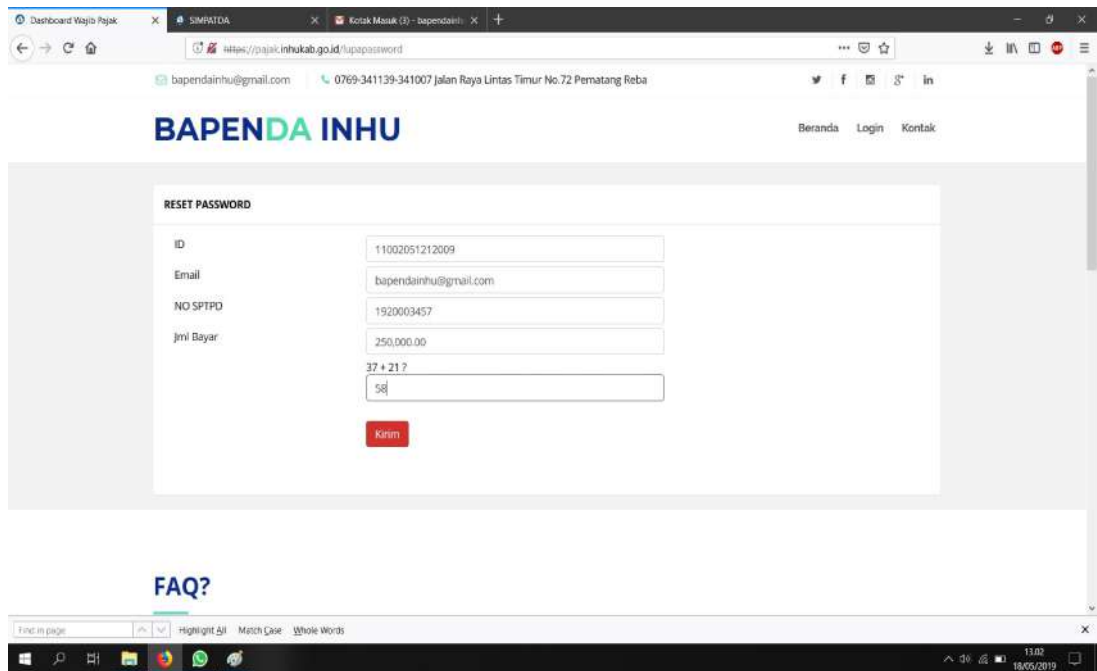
Dashboard Wajib Pajak
SIMPATDA
Kotak Masuk (3) - bapendainhu
https://pajak.inhukab.go.id/lupapassword

bapendainhu@gmail.com
0769-341139-341007 Jalan Raya Lintas Timur No.72 Pematang Reba

BAPENDA INHU

Beranda Login Kontak

RESET PASSWORD

ID
11002051212009
Email
bapendainhu@gmail.com
NO SPTPD
1920003457
Jml Bayar
250,000.00
37 + 21 ?
58

Kirim

FAQ?

Find in page
Highlight All Match Case Whole Words

13.02
18/05/2019